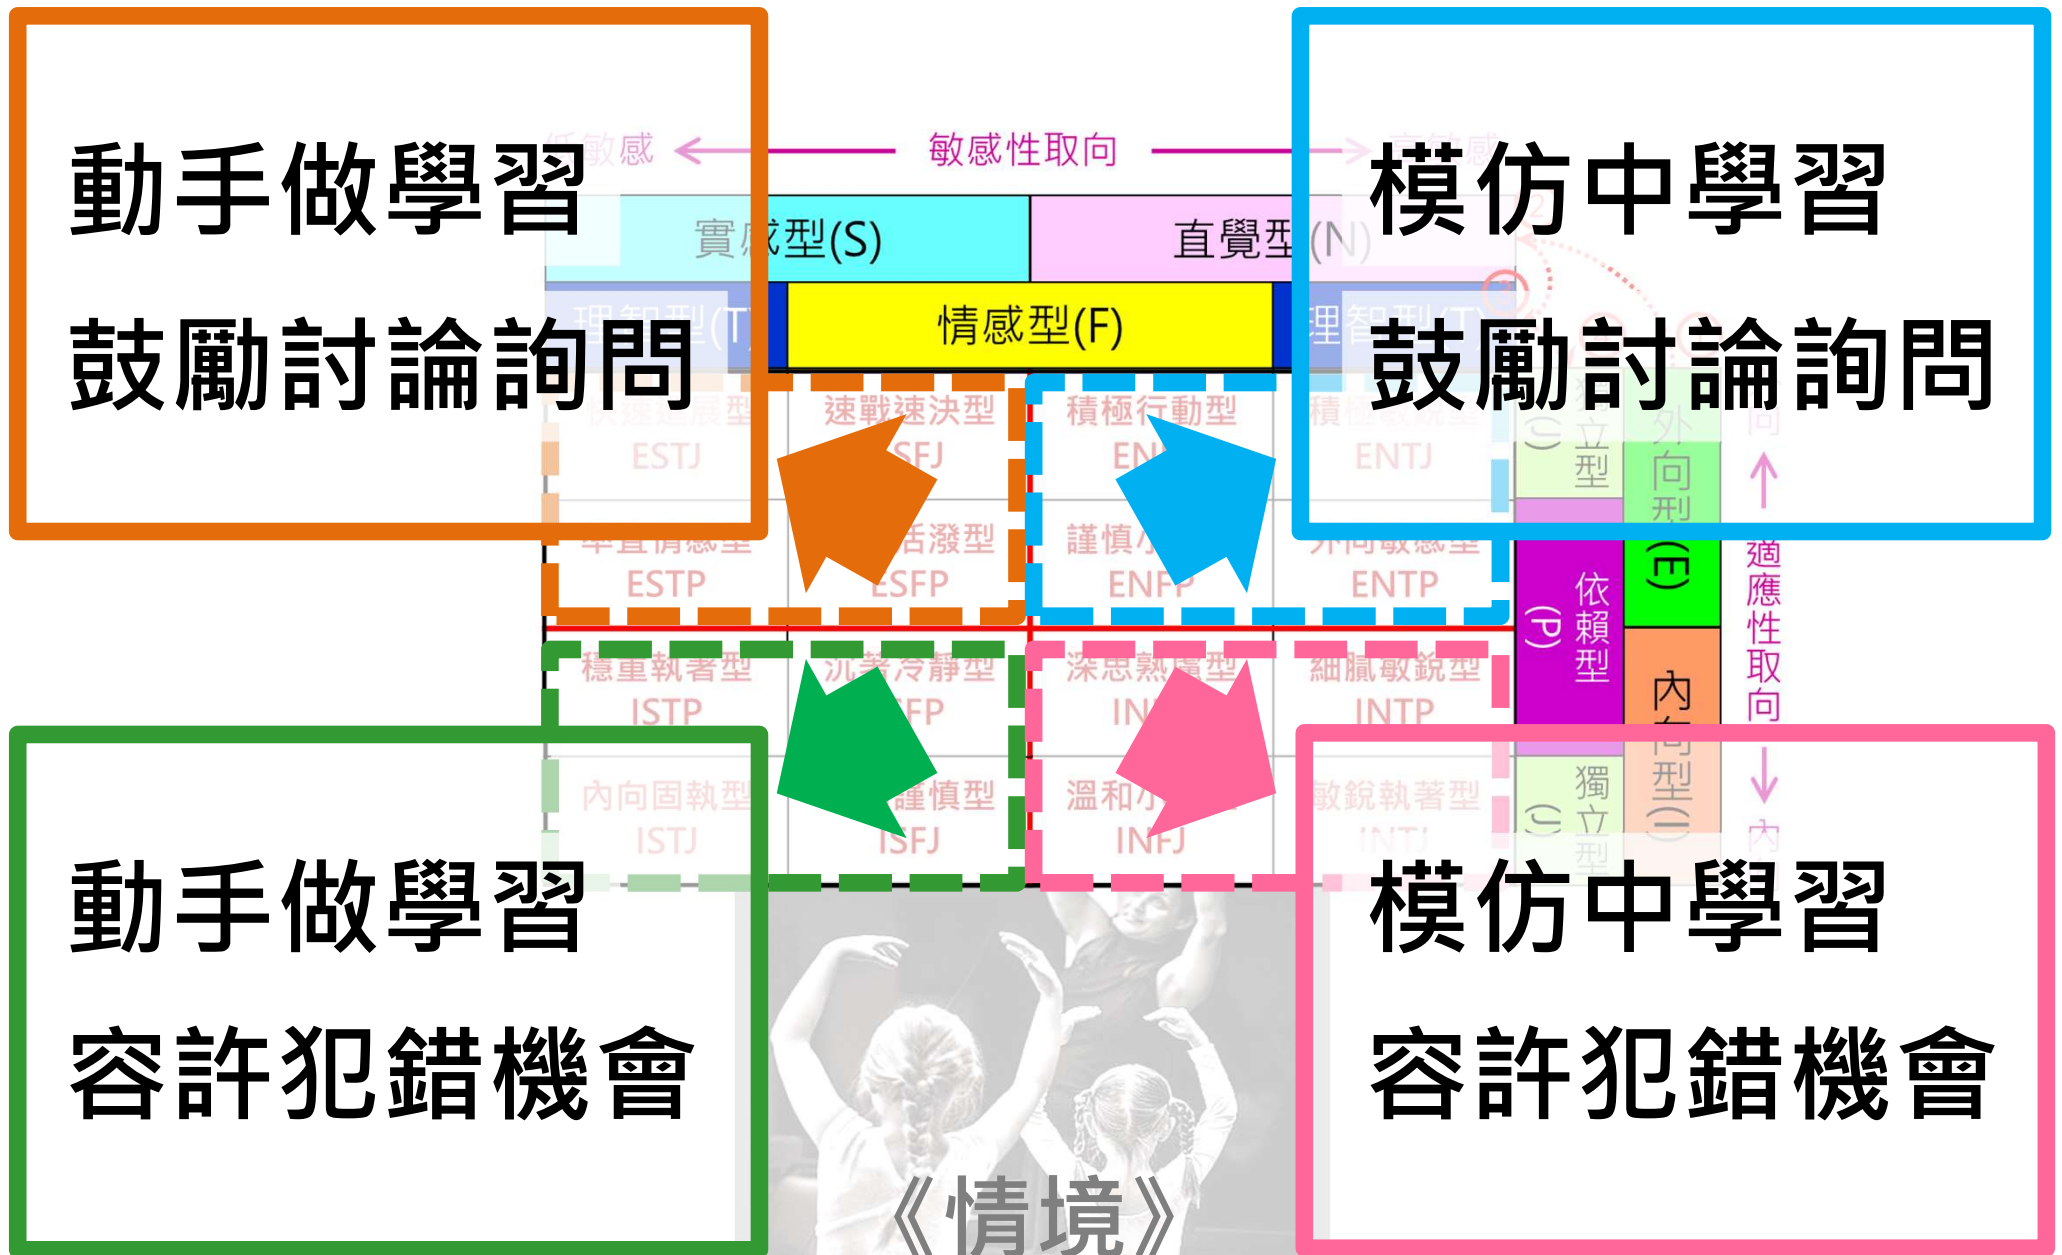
動手做學習
鼓勵討論詢問

敏感性取向

模仿中學習
鼓勵討論詢問

實感型(S)
直覺型(N)
理智型(T)
情感型(F)
理智型(T)

| 速戰速決型 | 積極行動型 | ENTJ |
|---|---|---|
| ESTJ | ESFJ | EN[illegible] |
| ESTP | 活潑型 ESFP | 謹慎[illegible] ENFP | ENTP |
| 穩重執著型 ISTP | 沉著冷靜型 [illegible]FP | 深思熟慮型 IN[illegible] | 細膩敏銳型 INTP |
| 內向固執型 ISTJ | 謹慎型 ISFJ | 溫和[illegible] INFJ | 敏銳執著型 INTJ |

獨立型(J)
外向型(E)
依賴型(P)
內向型(I)
獨立型(J)
適應性取向

動手做學習
容許犯錯機會

模仿中學習
容許犯錯機會

《情境》